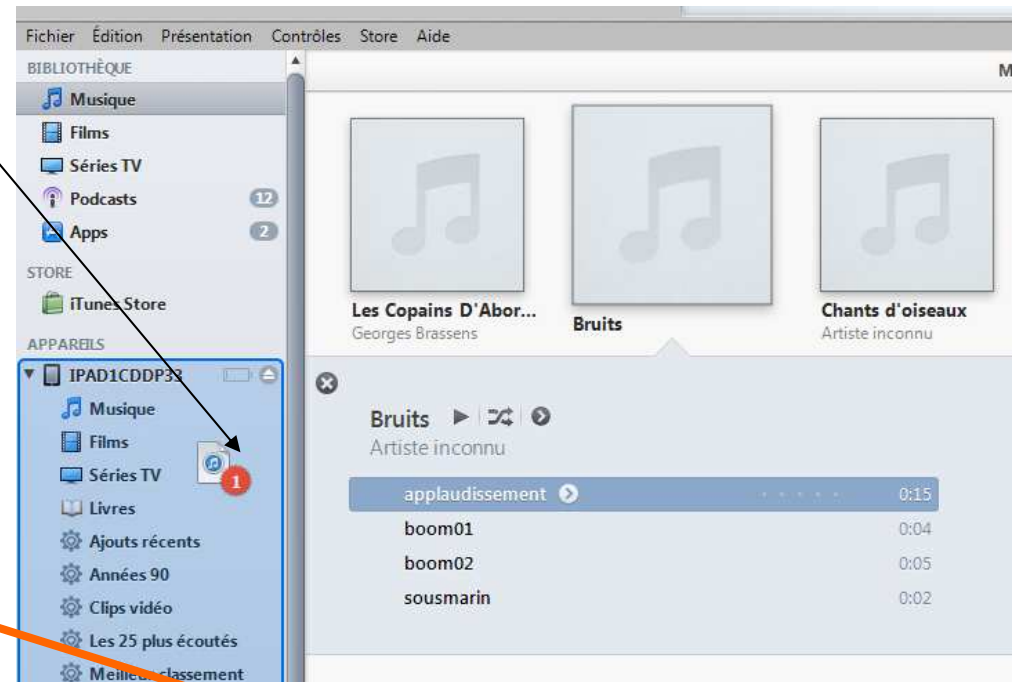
Fichier Édition Présentation Contrôles Store Aide

BIBLIOTHÈQUE
Musique
Films
Séries TV
Podcasts 12
Apps 2
STORE
iTunes Store
APPAREILS
IPAD1CDDP33
Musique
Films
Séries TV
Livres
Ajouts récents
Années 90
Clips vidéo
Les 25 plus écoutés
Meilleur classement

1

M

Les Copains D'Abor...
Georges Brassens

Bruits

Chants d'oiseaux
Artiste inconnu

Bruits
Artiste inconnu

| | |
|---|---|
| applaudissement | 0:15 |
| boom01 | 0:04 |
| boom02 | 0:05 |
| sousmarin | 0:02 |